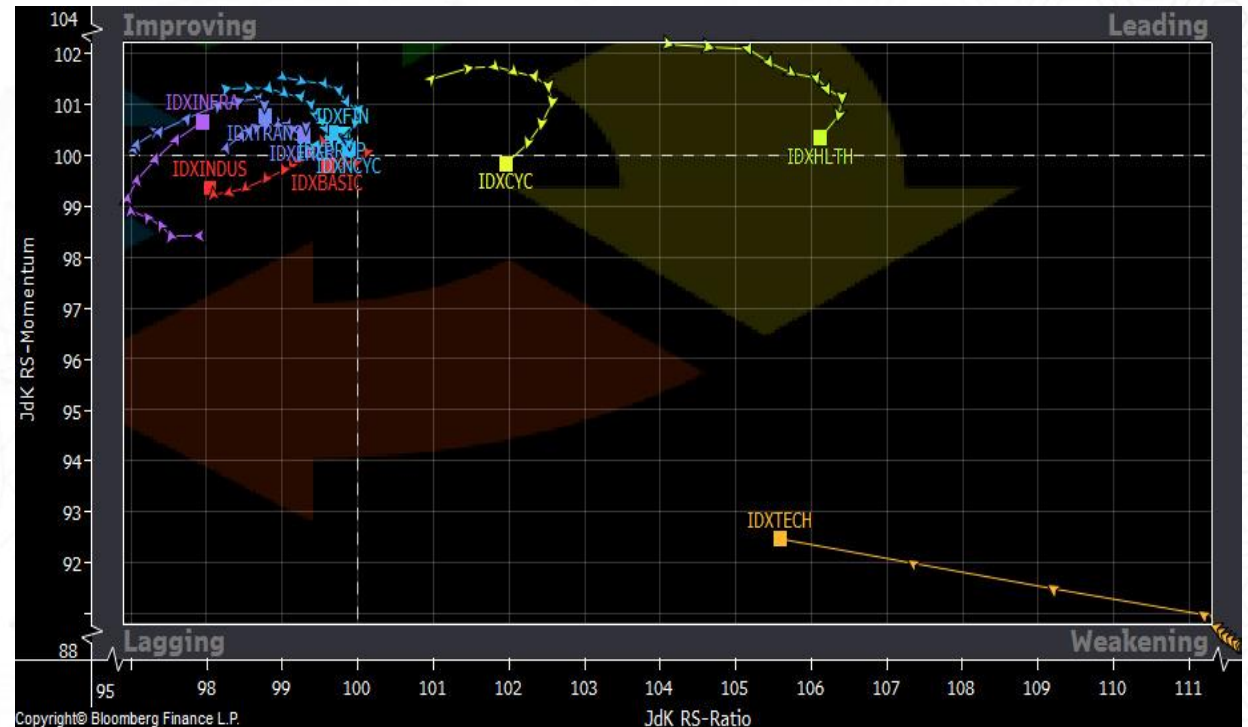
Improving
Leading
Lagging
Weakening
104
102
101
100
99
98
97
96
95
94
93
92
88
JdK RS-Momentum
IDXINFRA
IDXTRANS
IDXFIN
IDXENER
IDXPROP
IDXNCYC
IDXINDUS
IDXBASIC
IDXCYC
IDXHLTH
IDXTECH
95
98
99
100
101
102
103
104
105
106
107
108
109
110
111
JdK RS-Ratio
Copyright© Bloomberg Finance L.P.